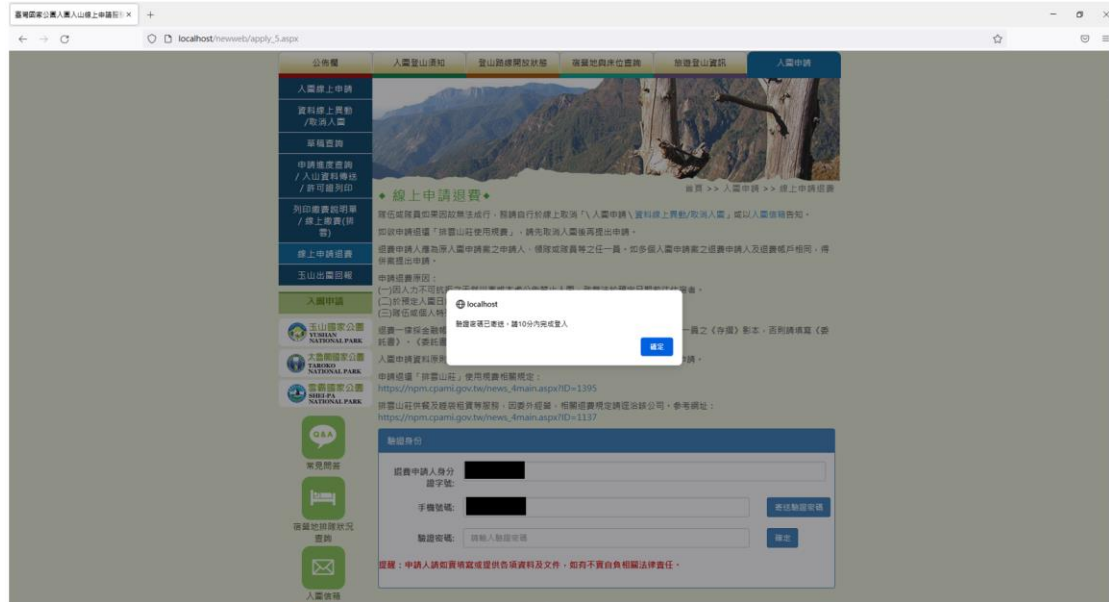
臺灣國家公園入園入山線上申請系 ×   +

localhost/newweb/apply_5.aspx

公佈欄 | 入園登山須知 | 登山路線開放狀態 | 宿營地與床位查詢 | 旅遊登山資訊 | 入園申請

入園線上申請
資料線上異動/取消入園
單程查詢
申請進度查詢/入山資料傳送/許可證列印
列印繳費說明單/線上繳費(排雲)
線上申請退費
玉山出園回報
入園申請

玉山國家公園 YUSHAN NATIONAL PARK
太魯閣國家公園 TAROKO NATIONAL PARK
雪霸國家公園 SHEI-PA NATIONAL PARK

Q&A
常見問答
宿營地排隊狀況查詢
入園信箱

首頁 >> 入園申請 >> 線上申請退費

◆ 線上申請退費◆

隊伍成員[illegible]取消入園「\入園申請\資料線上異動/取消入園」或以入園信箱告知。

如欲申請退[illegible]「排雲山莊使用規費」，請先取消入園後再提出申請。

退費申請人應為原入園申請案之申請人，領隊或隊員等之任一員，如多個入園申請案之退費申請人及退費帳戶相同，得併案提出申請。

申請退費原因：
(一)因人力不可抗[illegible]
(二)於規定入園日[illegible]
(三)隊伍或個人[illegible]

退費一律採金融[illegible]一頁之《存摺》影本，否則請填寫《委託書》。《委託書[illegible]

入園申請資料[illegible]請。

申請退還「排雲山莊」使用規費相關規定：
https://npm.cpami.gov.tw/news_4main.aspx?ID=1395

排雲山莊供餐及睡袋租賃等服務，因委外經營，相關退費規定請逕洽該公司，參考網址：
https://npm.cpami.gov.tw/news_4main.aspx?ID=1137

localhost
驗證碼已寄送，請10分內完成登入
確定

驗證身份
退費申請人身分證字號:
手機號碼:
寄送驗證密碼
驗證密碼: 請輸入驗證密碼
確定

提醒：申請人請如實填寫或提供各項資料及文件，如有不實自負相關法律責任。